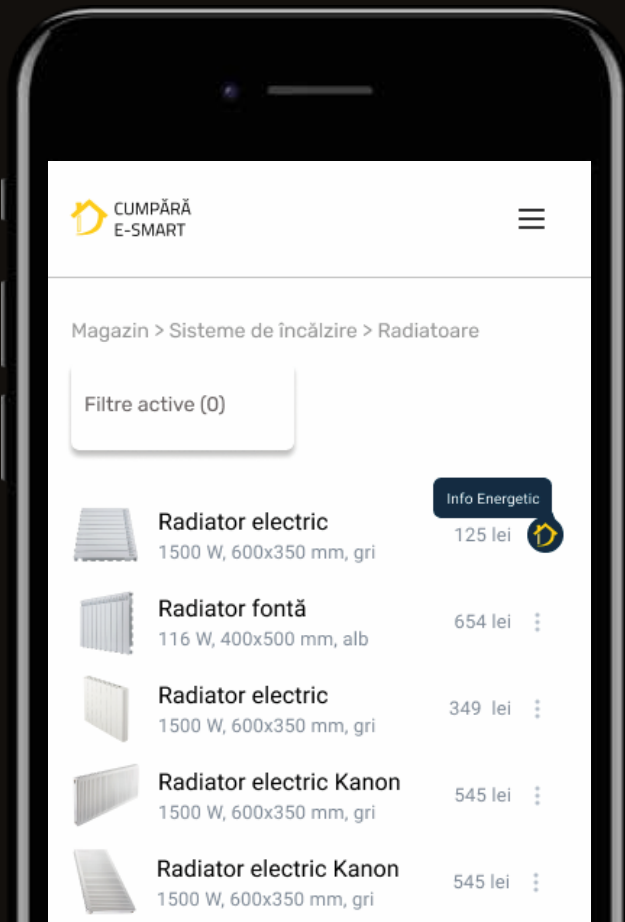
CUMPĂRĂ
E-SMART

Magazin > Sisteme de încălzire > Radiatoare

Filtre active (0)

Info Energetic

Radiator electric
1500 W, 600x350 mm, gri
125 lei

Radiator fontă
116 W, 400x500 mm, alb
654 lei

Radiator electric
1500 W, 600x350 mm, gri
349 lei

Radiator electric Kanon
1500 W, 600x350 mm, gri
545 lei

Radiator electric Kanon
1500 W, 600x350 mm, gri
545 lei